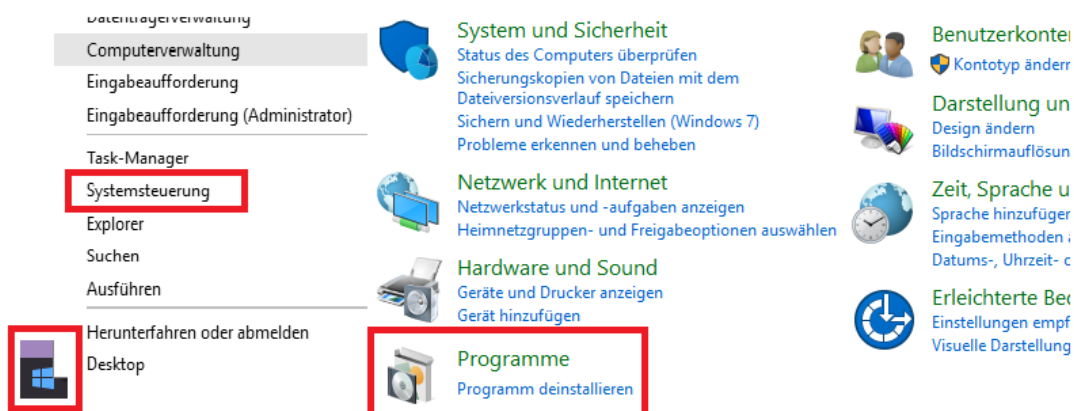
Datenträgerverwaltung
Computerverwaltung
Eingabeaufforderung
Eingabeaufforderung (Administrator)
Task-Manager
Systemsteuerung
Explorer
Suchen
Ausführen
Herunterfahren oder abmelden
Desktop

System und Sicherheit
Status des Computers überprüfen
Sicherungskopien von Dateien mit dem Dateiversionsverlauf speichern
Sichern und Wiederherstellen (Windows 7)
Probleme erkennen und beheben

Netzwerk und Internet
Netzwerkstatus und -aufgaben anzeigen
Heimnetzgruppen- und Freigabeoptionen auswählen

Hardware und Sound
Geräte und Drucker anzeigen
Gerät hinzufügen

Programme
Programm deinstallieren

Benutzerkonten
Kontotyp ändern

Darstellung un
Design ändern
Bildschirmauflösun

Zeit, Sprache u
Sprache hinzufügen
Eingabemethoden a
Datums-, Uhrzeit- o

Erleichterte Be
Einstellungen empf
Visuelle Darstellung